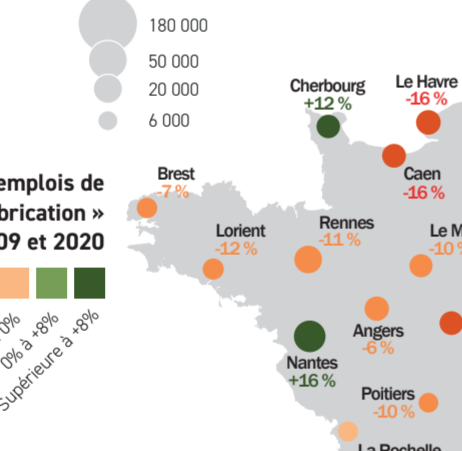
180 000
50 000
20 000
6 000

emplois de
brication »
09 et 2020

0%
0% à +8%
Supérieure à +8%

Cherbourg
+12 %
Le Havre
-16 %
Caen
-16 %
Brest
-7 %
Lorient
-12 %
Rennes
-11 %
Le M
-10 %
Angers
-6 %
Nantes
+16 %
Poitiers
-10 %
La Rochelle